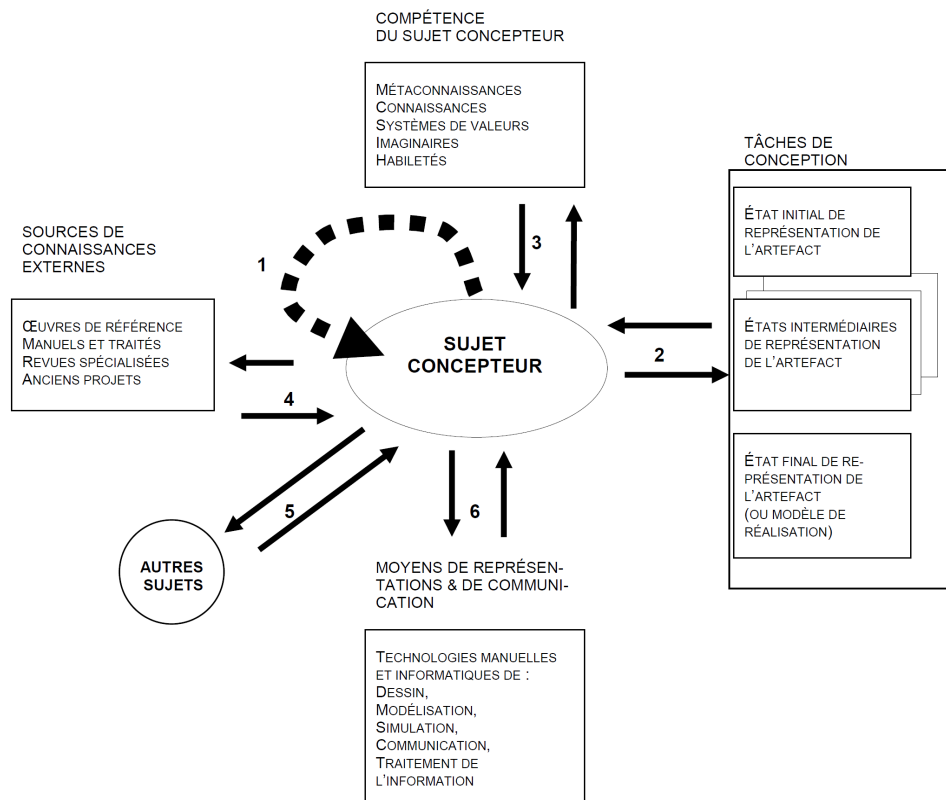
COMPÉTENCE
DU SUJET CONCEPTEUR

MÉTACONNAISSANCES
CONNAISSANCES
SYSTÈMES DE VALEURS
IMAGINAIRES
HABILETÉS

TÂCHES DE
CONCEPTION

SOURCES DE
CONNAISSANCES
EXTERNES

ŒUVRES DE RÉFÉRENCE
MANUELS ET TRAITÉS
REVUES SPÉCIALISÉES
ANCIENS PROJETS

1

3

SUJET
CONCEPTEUR

2

4

5

6

ÉTAT INITIAL DE REPRÉSENTATION DE L'ARTEFACT

ÉTATS INTERMÉDIAIRES DE REPRÉSENTATION DE L'ARTEFACT

ÉTAT FINAL DE REPRÉSENTATION DE L'ARTEFACT (OU MODÈLE DE RÉALISATION)

AUTRES
SUJETS

MOYENS DE REPRÉSENTATIONS & DE COMMUNICATION

TECHNOLOGIES MANUELLES ET INFORMATIQUES DE :
DESSIN,
MODÉLISATION,
SIMULATION,
COMMUNICATION,
TRAITEMENT DE L'INFORMATION